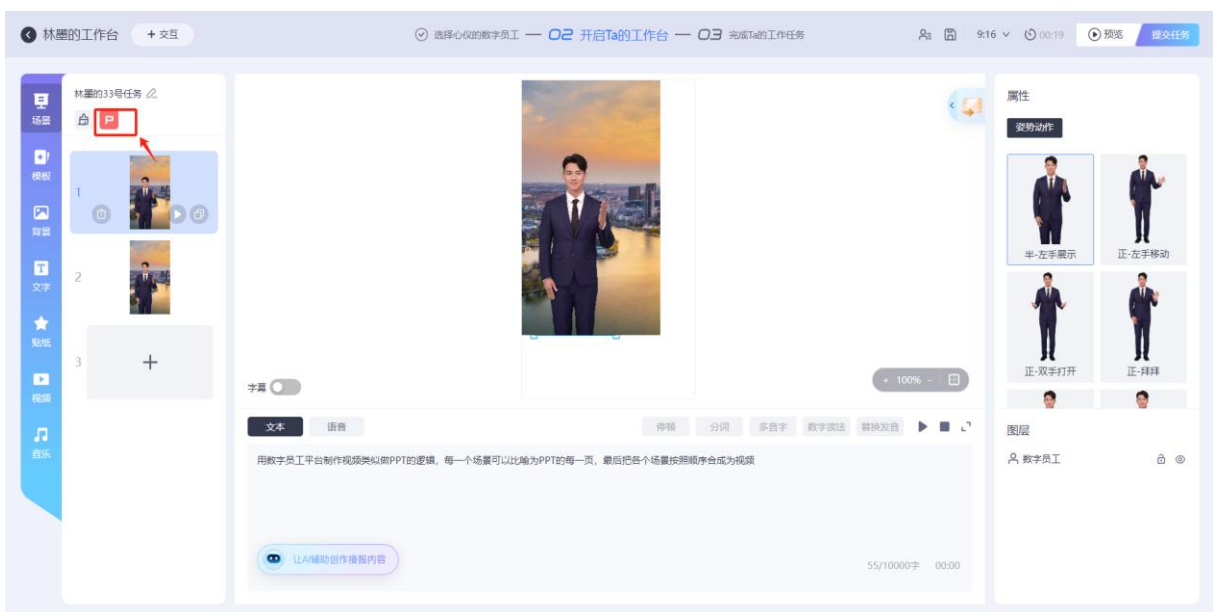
林墨的工作台 + 交互

选择心仪的数字员工 — 02 开启Ta的工作台 — 03 完成Ta的工作任务

9:16 00:19 预览 提交任务

场景
模板
背景
文字
贴纸
视频
音乐

林墨的33号任务

P

1

2

3

+

字幕

+ 100% -

文本 语音

停顿 分词 多音字 数字读法 替换发音

用数字员工平台制作视频类似做PPT的逻辑，每一个场景可以比喻为PPT的每一页，最后把各个场景按照顺序合成为视频

让AI辅助创作播报内容

55/10000字 00:00

属性

姿势动作

半-左手展示

正-左手移动

正-双手打开

正-拜拜

图层

数字员工